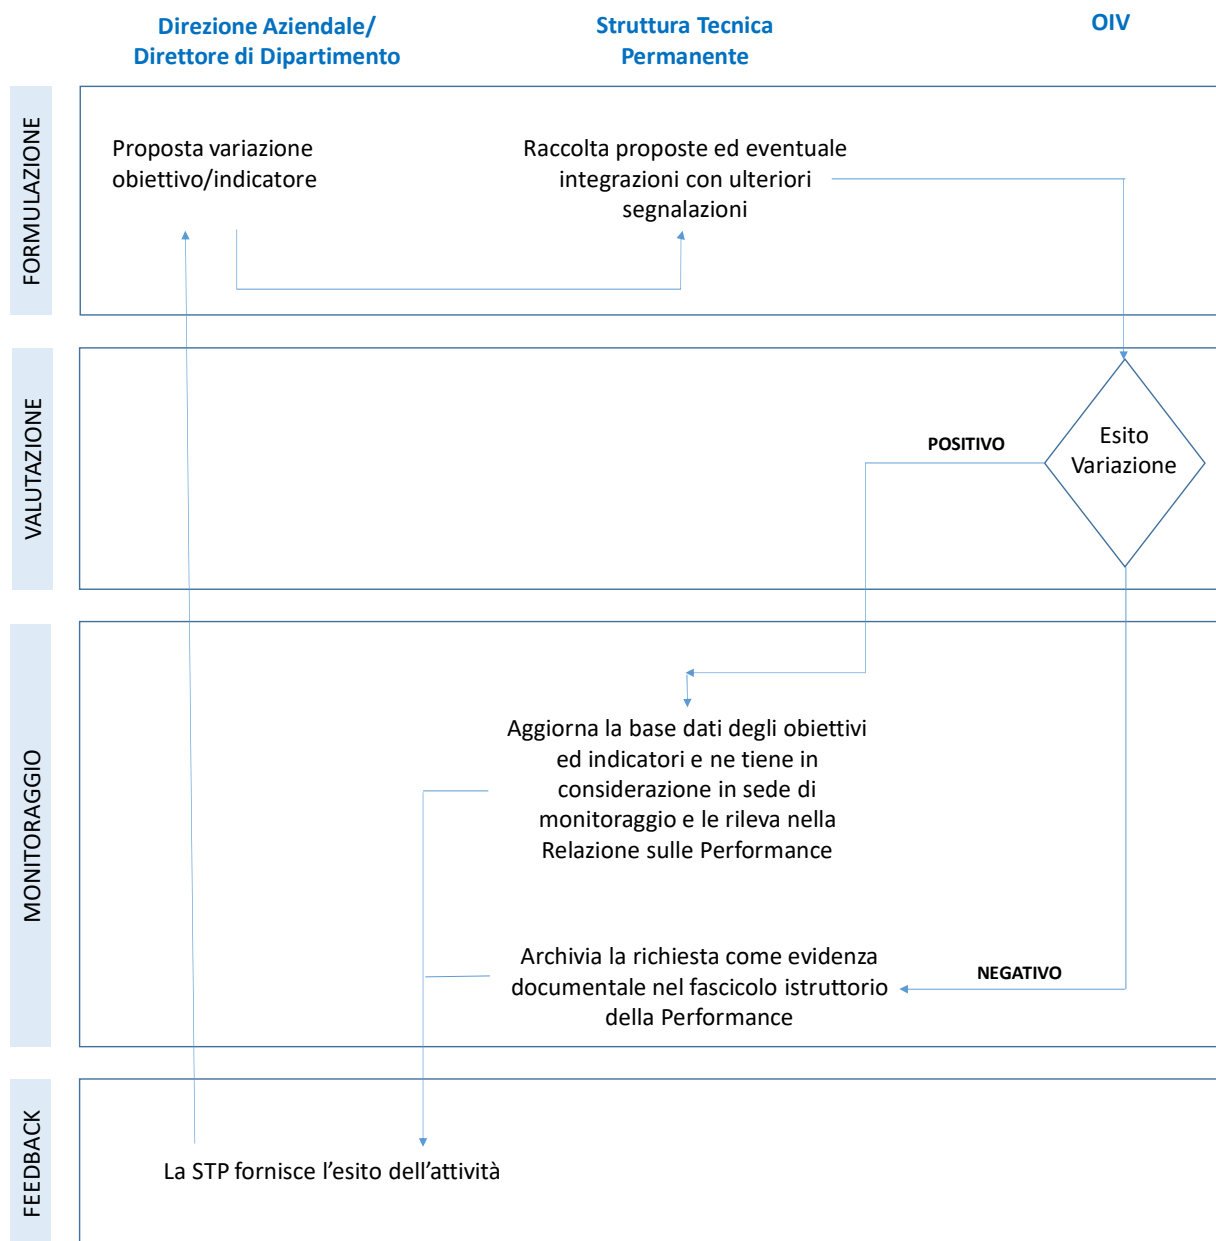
Direzione Aziendale/ Direttore di Dipartimento

Struttura Tecnica Permanente

OIV

FORMULAZIONE

Proposta variazione obiettivo/indicatore

Raccolta proposte ed eventuale integrazioni con ulteriori segnalazioni

VALUTAZIONE

POSITIVO

Esito Variazione

MONITORAGGIO

Aggiorna la base dati degli obiettivi ed indicatori e ne tiene in considerazione in sede di monitoraggio e le rileva nella Relazione sulle Performance

Archivia la richiesta come evidenza documentale nel fascicolo istruttorio della Performance

NEGATIVO

FEEDBACK

La STP fornisce l’esito dell’attività